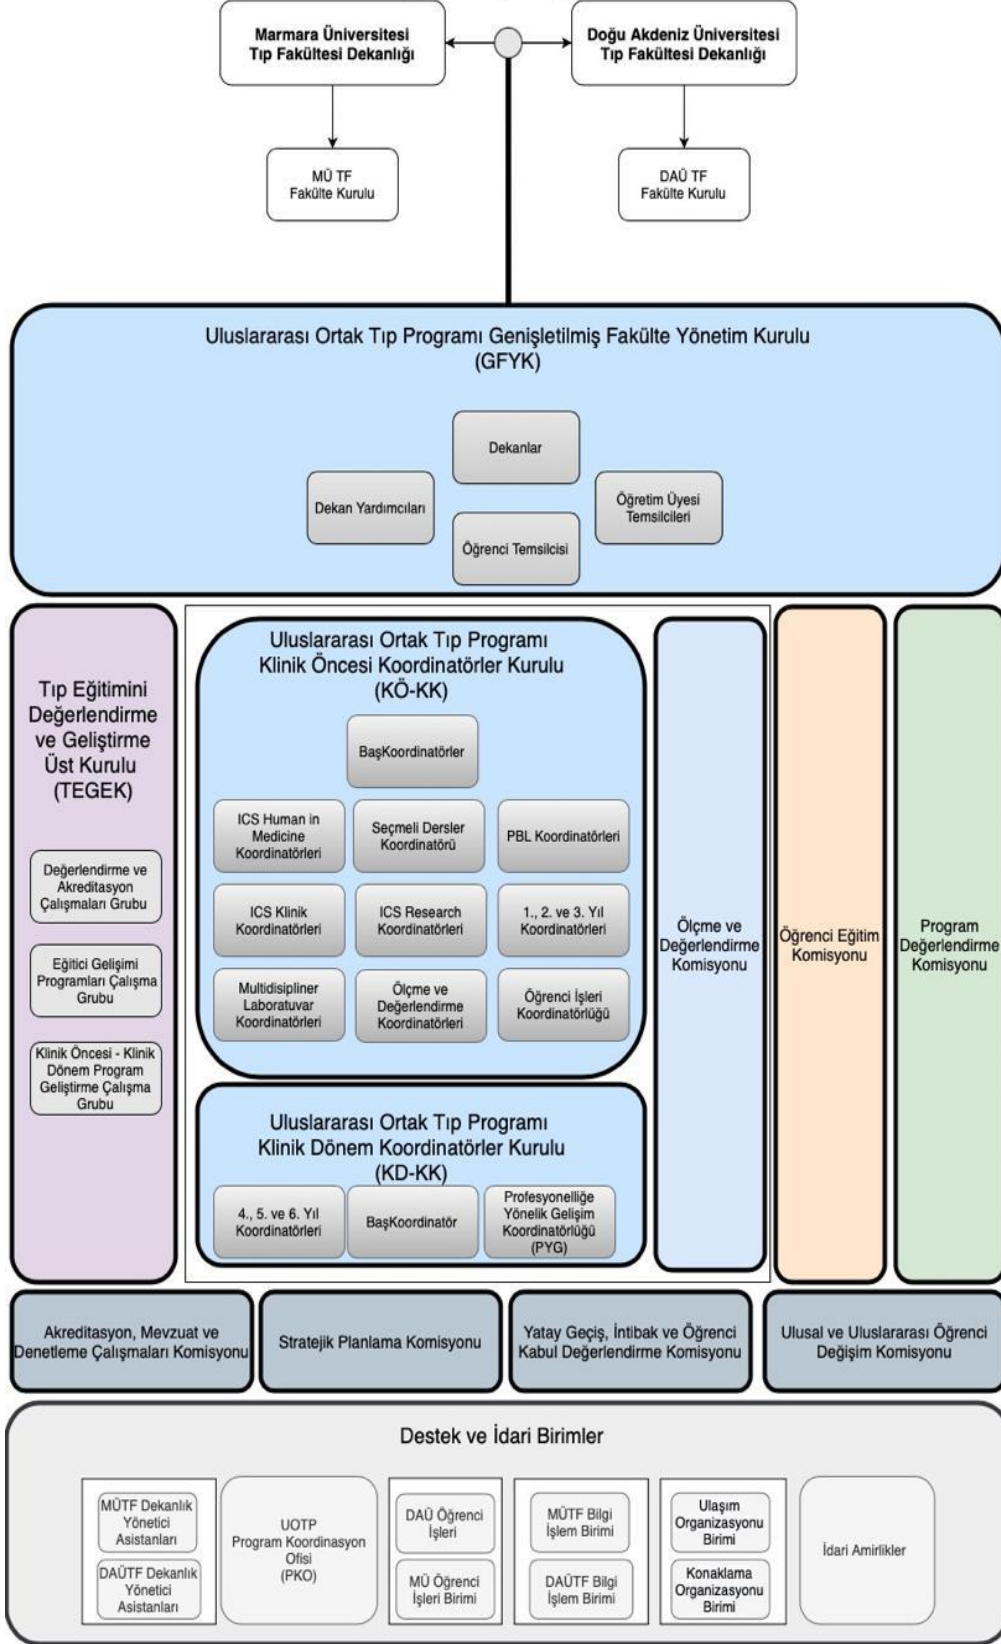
Marmara Üniversitesi Tıp Fakültesi Dekanlığı

Doğu Akdeniz Üniversitesi Tıp Fakültesi Dekanlığı

MÜ TF Fakülte Kurulu

DAÜ TF Fakülte Kurulu

Uluslararası Ortak Tıp Programı Genişletilmiş Fakülte Yönetim Kurulu (GFYK)

Dekanlar

Dekan Yardımcıları

Öğretim Üyesi Temsilcileri

Öğrenci Temsilcisi

Tıp Eğitimini Değerlendirme ve Geliştirme Üst Kurulu (TEGEK)

Değerlendirme ve Akreditasyon Çalışmaları Grubu

Eğitici Gelişimi Programları Çalışma Grubu

Klinik Öncesi - Klinik Dönem Program Geliştirme Çalışma Grubu

Uluslararası Ortak Tıp Programı Klinik Öncesi Koordinatörler Kurulu (KÖ-KK)

BaşKoordinatörler

ICS Human in Medicine Koordinatörleri

Seçmeli Dersler Koordinatörü

PBL Koordinatörleri

ICS Klinik Koordinatörleri

ICS Research Koordinatörleri

1., 2. ve 3. Yıl Koordinatörleri

Multidisipliner Laboratuvar Koordinatörleri

Ölçme ve Değerlendirme Koordinatörleri

Öğrenci İşleri Koordinatörlüğü

Uluslararası Ortak Tıp Programı Klinik Dönem Koordinatörler Kurulu (KD-KK)

4., 5. ve 6. Yıl Koordinatörleri

BaşKoordinatör

Profesyonelliğe Yönelik Gelişim Koordinatörlüğü (PYG)

Ölçme ve Değerlendirme Komisyonu

Öğrenci Eğitim Komisyonu

Program Değerlendirme Komisyonu

Akreditasyon, Mevzuat ve Denetleme Çalışmaları Komisyonu

Stratejik Planlama Komisyonu

Yatay Geçiş, İntibak ve Öğrenci Kabul Değerlendirme Komisyonu

Ulusal ve Uluslararası Öğrenci Değişim Komisyonu

Destek ve İdari Birimler

MÜTF Dekanlık Yönetici Asistanları

DAÜTF Dekanlık Yönetici Asistanları

UOTP Program Koordinasyon Ofisi (PKO)

DAÜ Öğrenci İşleri

MÜ Öğrenci İşleri Birimi

MÜTF Bilgi İşlem Birimi

DAÜTF Bilgi İşlem Birimi

Ulaşım Organizasyonu Birimi

Konaklama Organizasyonu Birimi

İdari Amirlikler